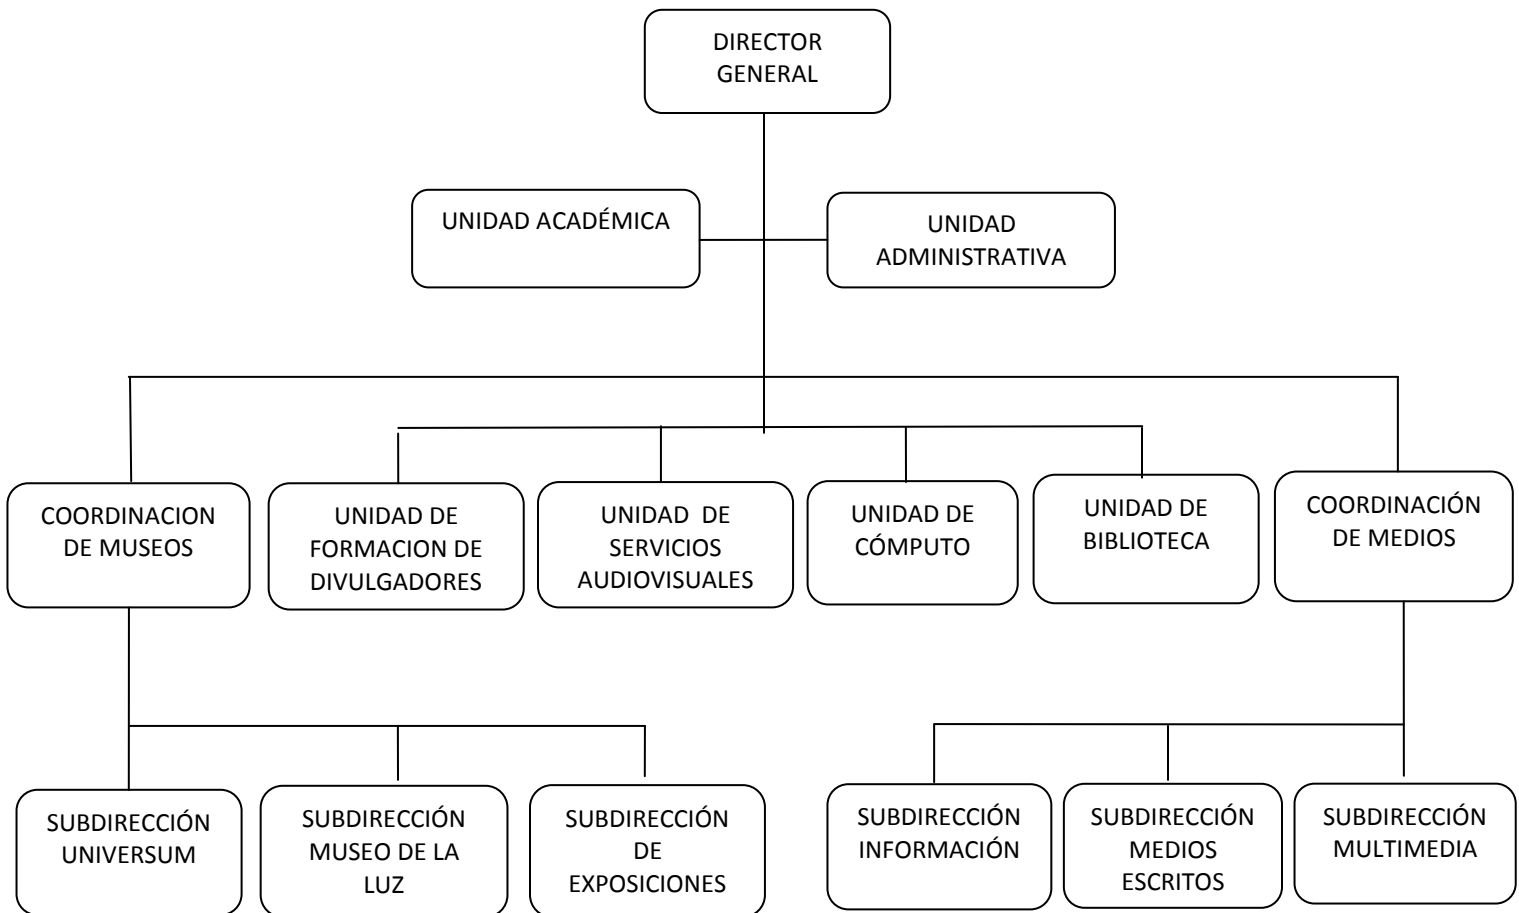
DIRECTOR GENERAL

UNIDAD ACADÉMICA

UNIDAD ADMINISTRATIVA

COORDINACION DE MUSEOS

UNIDAD DE FORMACION DE DIVULGADORES

UNIDAD DE SERVICIOS AUDIOVISUALES

UNIDAD DE CÓMPUTO

UNIDAD DE BIBLIOTECA

COORDINACIÓN DE MEDIOS

SUBDIRECCIÓN UNIVERSUM

SUBDIRECCIÓN MUSEO DE LA LUZ

SUBDIRECCIÓN DE EXPOSICIONES

SUBDIRECCIÓN INFORMACIÓN

SUBDIRECCIÓN MEDIOS ESCRITOS

SUBDIRECCIÓN MULTIMEDIA